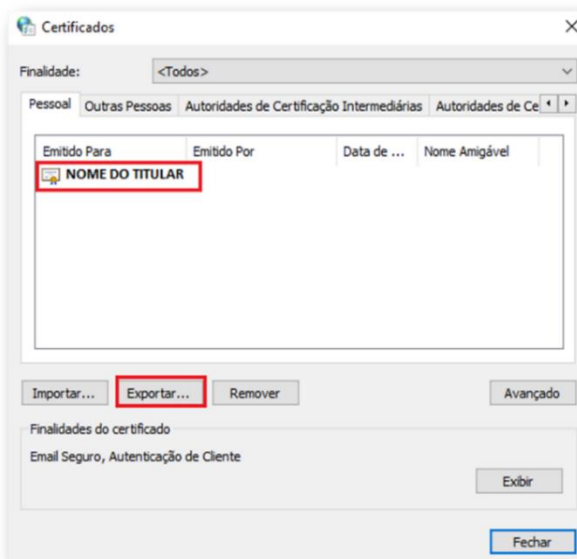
Certificados

Finalidade: <Todos>

Pessoal | Outras Pessoas | Autoridades de Certificação Intermediárias | Autoridades de Ce

| Emitido Para | Emitido Por | Data de ... | Nome Amigável |
|---|---|---|---|
| NOME DO TITULAR | | | |

Importar... Exportar... Remover Avançado

Finalidades do certificado

Email Seguro, Autenticação de Cliente

Exibir

Fechar